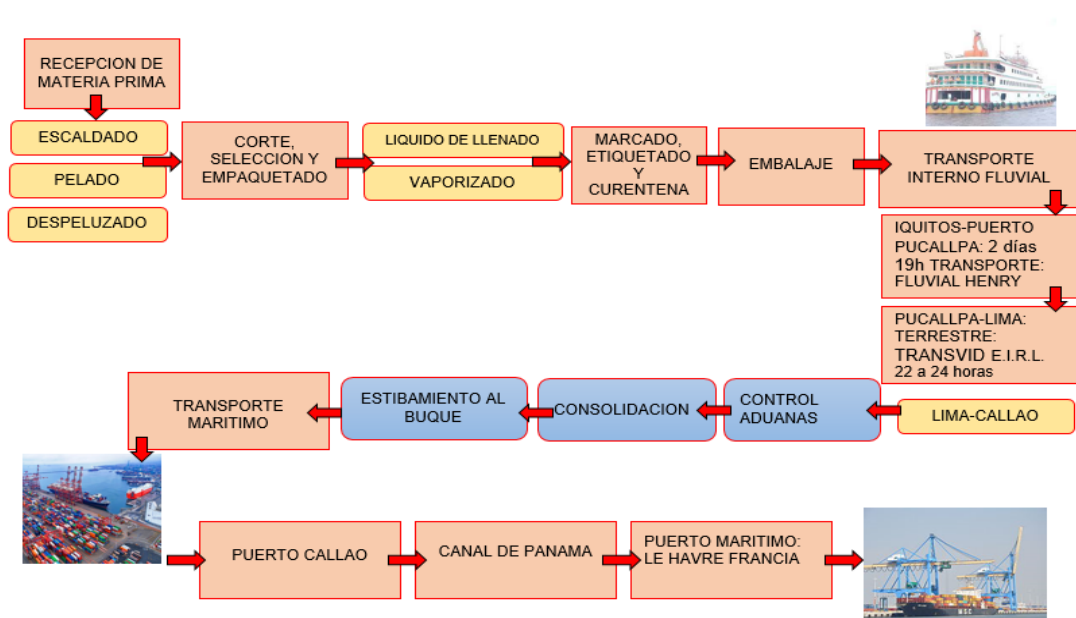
RECEPCION DE MATERIA PRIMA

ESCALDADO

PELADO

DESPELUZADO

CORTE, SELECCION Y EMPAQUETADO

LIQUIDO DE LLENADO

VAPORIZADO

MARCADO, ETIQUETADO Y CURENTENA

EMBALAJE

TRANSPORTE INTERNO FLUVIAL

IQUITOS-PUERTO PUCALLPA: 2 días 19h TRANSPORTE: FLUVIAL HENRY

PUCALLPA-LIMA: TERRESTRE: TRANSVID E.I.R.L. 22 a 24 horas

LIMA-CALLAO

CONTROL ADUANAS

CONSOLIDACION

ESTIBAMIENTO AL BUQUE

TRANSPORTE MARITIMO

PUERTO CALLAO

CANAL DE PANAMA

PUERTO MARITIMO: LE HAVRE FRANCIA